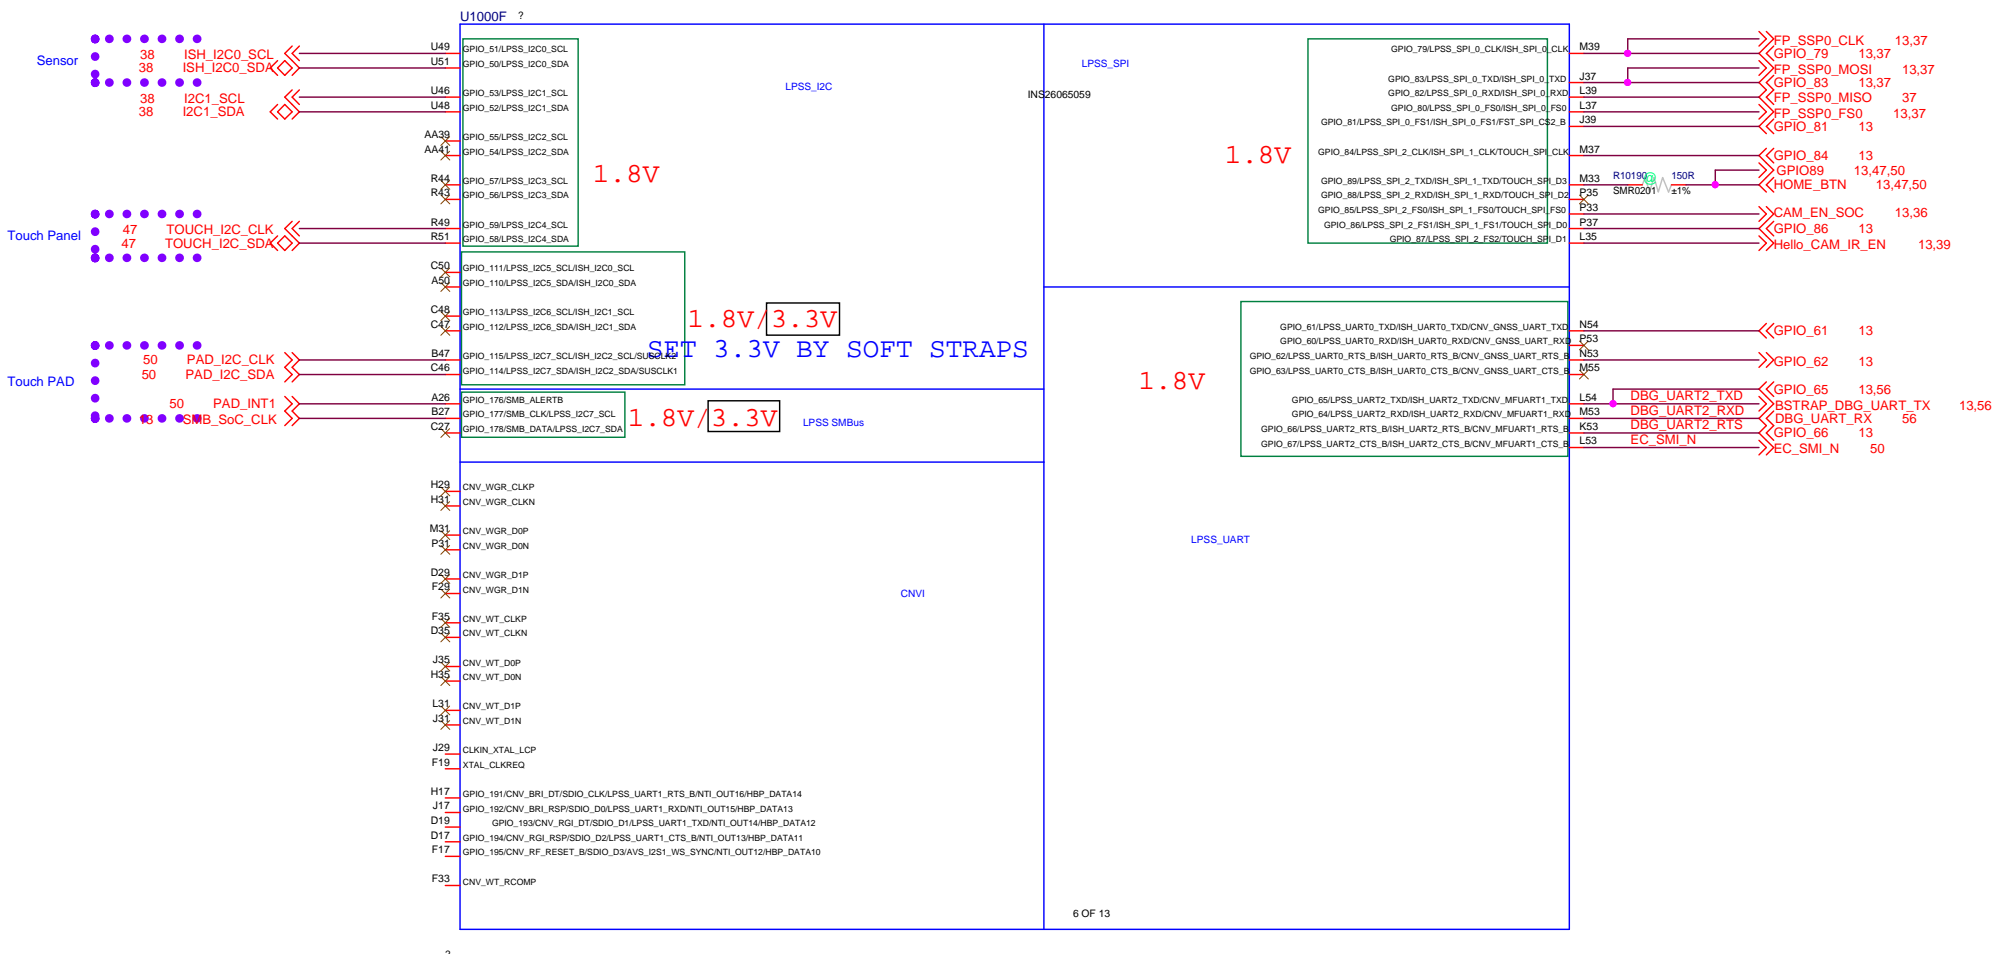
U1000F ?

Sensor
38 ISH_I2C0_SCL
38 ISH_I2C0_SDA
38 I2C1_SCL
38 I2C1_SDA

Touch Panel
47 TOUCH_I2C_CLK
47 TOUCH_I2C_SDA

Touch PAD
50 PAD_I2C_CLK
50 PAD_I2C_SDA
50 PAD_INT1
?8 SMB_SoC_CLK

U49 GPIO_51/LPSS_I2C0_SCL
U51 GPIO_50/LPSS_I2C0_SDA
U46 GPIO_53/LPSS_I2C1_SCL
U48 GPIO_52/LPSS_I2C1_SDA
AA39 GPIO_55/LPSS_I2C2_SCL
AA41 GPIO_54/LPSS_I2C2_SDA
R44 GPIO_57/LPSS_I2C3_SCL
R43 GPIO_56/LPSS_I2C3_SDA
R49 GPIO_59/LPSS_I2C4_SCL
R51 GPIO_58/LPSS_I2C4_SDA
C50 GPIO_111/LPSS_I2C5_SCL/ISH_I2C0_SCL
A50 GPIO_110/LPSS_I2C5_SDA/ISH_I2C0_SDA
C48 GPIO_113/LPSS_I2C6_SCL/ISH_I2C1_SCL
C47 GPIO_112/LPSS_I2C6_SDA/ISH_I2C1_SDA
B47 GPIO_115/LPSS_I2C7_SCL/ISH_I2C2_SCL/SUSCLK2
C46 GPIO_114/LPSS_I2C7_SDA/ISH_I2C2_SDA/SUSCLK1
A26 GPIO_176/SMB_ALERTB
B27 GPIO_177/SMB_CLK/LPSS_I2C7_SCL
C27 GPIO_178/SMB_DATA/LPSS_I2C7_SDA

LPSS_I2C
1.8V
1.8V/3.3V
SET 3.3V BY SOFT STRAPS
1.8V/3.3V
LPSS SMBus
INS26065059

H29 CNV_WGR_CLKP
H31 CNV_WGR_CLKN
M31 CNV_WGR_D0P
P31 CNV_WGR_D0N
D29 CNV_WGR_D1P
F29 CNV_WGR_D1N
F35 CNV_WT_CLKP
D35 CNV_WT_CLKN
J35 CNV_WT_D0P
H35 CNV_WT_D0N
L31 CNV_WT_D1P
J31 CNV_WT_D1N
J29 CLKIN_XTAL_LCP
F19 XTAL_CLKREQ
H17 GPIO_191/CNV_BRI_DT/SDIO_CLK/LPSS_UART1_RTS_B/NTI_OUT16/HBP_DATA14
J17 GPIO_192/CNV_BRI_RSP/SDIO_D0/LPSS_UART1_RXD/NTI_OUT15/HBP_DATA13
D19 GPIO_193/CNV_RGI_DT/SDIO_D1/LPSS_UART1_TXD/NTI_OUT14/HBP_DATA12
D17 GPIO_194/CNV_RGI_RSP/SDIO_D2/LPSS_UART1_CTS_B/NTI_OUT13/HBP_DATA11
F17 GPIO_195/CNV_RF_RESET_B/SDIO_D3/AVS_I2S1_WS_SYNC/NTI_OUT12/HBP_DATA10
F33 CNV_WT_RCOMP
CNVI

LPSS_SPI
1.8V
GPIO_79/LPSS_SPI_0_CLK/ISH_SPI_0_CLK M39
GPIO_83/LPSS_SPI_0_TXD/ISH_SPI_0_TXD J37
GPIO_82/LPSS_SPI_0_RXD/ISH_SPI_0_RXD L39
GPIO_80/LPSS_SPI_0_FS0/ISH_SPI_0_FS0 L37
GPIO_81/LPSS_SPI_0_FS1/ISH_SPI_0_FS1/FST_SPI_CS2_B J39
GPIO_84/LPSS_SPI_2_CLK/ISH_SPI_1_CLK/TOUCH_SPI_CLK M37
GPIO_89/LPSS_SPI_2_TXD/ISH_SPI_1_TXD/TOUCH_SPI_D3 M33
GPIO_88/LPSS_SPI_2_RXD/ISH_SPI_1_RXD/TOUCH_SPI_D2 P35
GPIO_85/LPSS_SPI_2_FS0/ISH_SPI_1_FS0/TOUCH_SPI_FS0 P33
GPIO_86/LPSS_SPI_2_FS1/ISH_SPI_1_FS1/TOUCH_SPI_D0 P37
GPIO_87/LPSS_SPI_2_FS2/TOUCH_SPI_D1 L35
R10190 150R SMR0201 ±1%

FP_SSP0_CLK 13,37
GPIO_79 13,37
FP_SSP0_MOSI 13,37
GPIO_83 13,37
FP_SSP0_MISO 37
FP_SSP0_FS0 13,37
GPIO_81 13
GPIO_84 13
GPIO89 13,47,50
HOME_BTN 13,47,50
CAM_EN_SOC 13,36
GPIO_86 13
Hello_CAM_IR_EN 13,39

1.8V
GPIO_61/LPSS_UART0_TXD/ISH_UART0_TXD/CNV_GNSS_UART_TXD N54
GPIO_60/LPSS_UART0_RXD/ISH_UART0_RXD/CNV_GNSS_UART_RXD P53
GPIO_62/LPSS_UART0_RTS_B/ISH_UART0_RTS_B/CNV_GNSS_UART_RTS_B N53
GPIO_63/LPSS_UART0_CTS_B/ISH_UART0_CTS_B/CNV_GNSS_UART_CTS_B M55
GPIO_65/LPSS_UART2_TXD/ISH_UART2_TXD/CNV_MFUART1_TXD L54
GPIO_64/LPSS_UART2_RXD/ISH_UART2_RXD/CNV_MFUART1_RXD M53
GPIO_66/LPSS_UART2_RTS_B/ISH_UART2_RTS_B/CNV_MFUART1_RTS_B K53
GPIO_67/LPSS_UART2_CTS_B/ISH_UART2_CTS_B/CNV_MFUART1_CTS_B L53

GPIO_61 13
GPIO_62 13
GPIO_65 13,56
DBG_UART2_TXD
BSTRAP_DBG_UART_TX 13,56
DBG_UART2_RXD
DBG_UART_RX 56
DBG_UART2_RTS
GPIO_66 13
EC_SMI_N
EC_SMI_N 50

LPSS_UART
6 OF 13